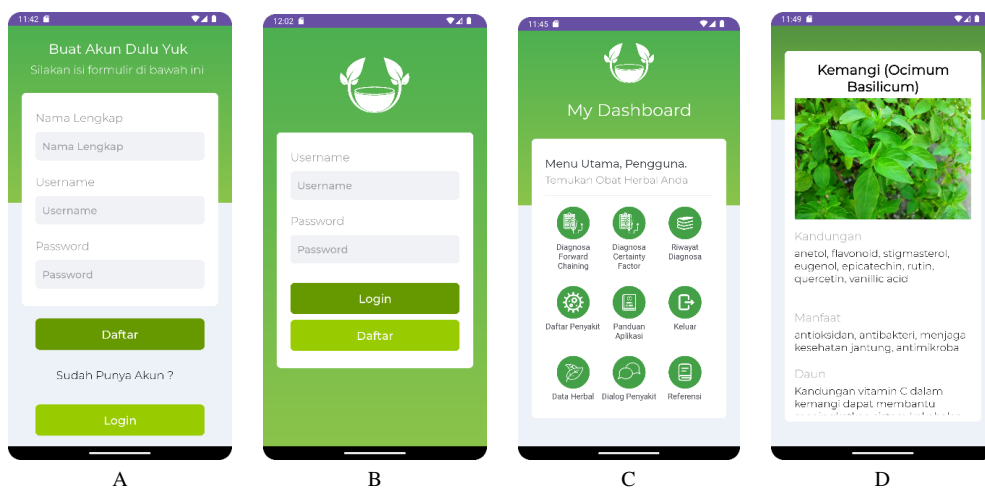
11:42

Buat Akun Dulu Yuk

Silakan isi formulir di bawah ini

Nama Lengkap

Nama Lengkap

Username

Username

Password

Password

Daftar

Sudah Punya Akun ?

Login

A

12:02

Username

Username

Password

Password

Login

Daftar

B

11:45

My Dashboard

Menu Utama, Pengguna.

Temukan Obat Herbal Anda

Diagnosa Forward Chaining

Diagnosa Certainty Factor

Riwayat Diagnosa

Daftar Penyakit

Panduan Aplikasi

Keluar

Data Herbal

Dialog Penyakit

Referensi

C

11:49

Kemangi (Ocimum Basilicum)

Kandungan

anetol, flavonoid, stigmasterol, eugenol, epicatechin, rutin, quercetin, vanillic acid

Manfaat

antioksidan, antibakteri, menjaga kesehatan jantung, antimikroba

Daun

Kandungan vitamin C dalam kemangi dapat membantu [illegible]

D